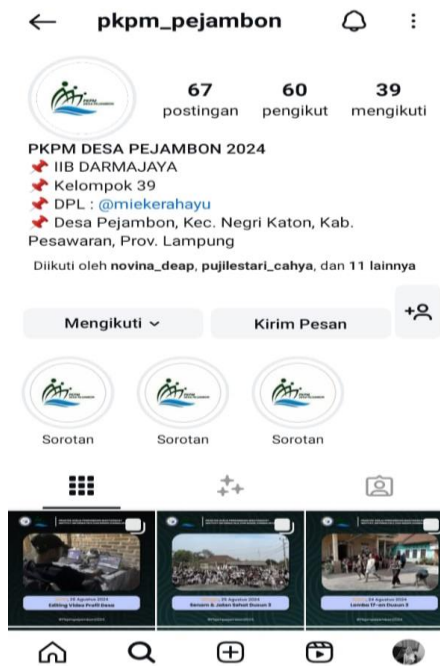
pkpm_pejambon

67 postingan
60 pengikut
39 mengikuti

PKPM DESA PEJAMBON 2024
📌 IIB DARMAJAYA
📌 Kelompok 39
📌 DPL : @miekerahayu
📌 Desa Pejambon, Kec. Negri Katon, Kab. Pesawaran, Prov. Lampung

Diikuti oleh novina_deap, pujilestari_cahya, dan 11 lainnya

Mengikuti
Kirim Pesan

Sorotan
Sorotan
Sorotan

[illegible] Agustus 2024
Editing Video Profil Desa

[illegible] Agustus 2024
Senam & Jalan Sehat Dusun 5

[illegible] Agustus 2024
Lomba 17-an Dusun 5